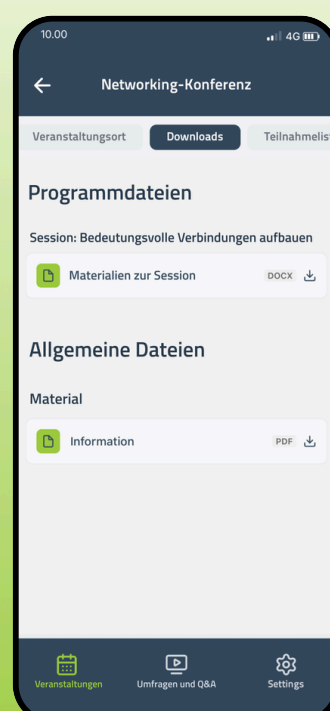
10.00 4G

Networking-Konferenz

Veranstaltungsort Downloads Teilnahmelist

Programmdateien

Session: Bedeutungsvolle Verbindungen aufbauen

Materialien zur Session DOCX

Allgemeine Dateien

Material

Information PDF

Veranstaltungen Umfragen und Q&A Settings